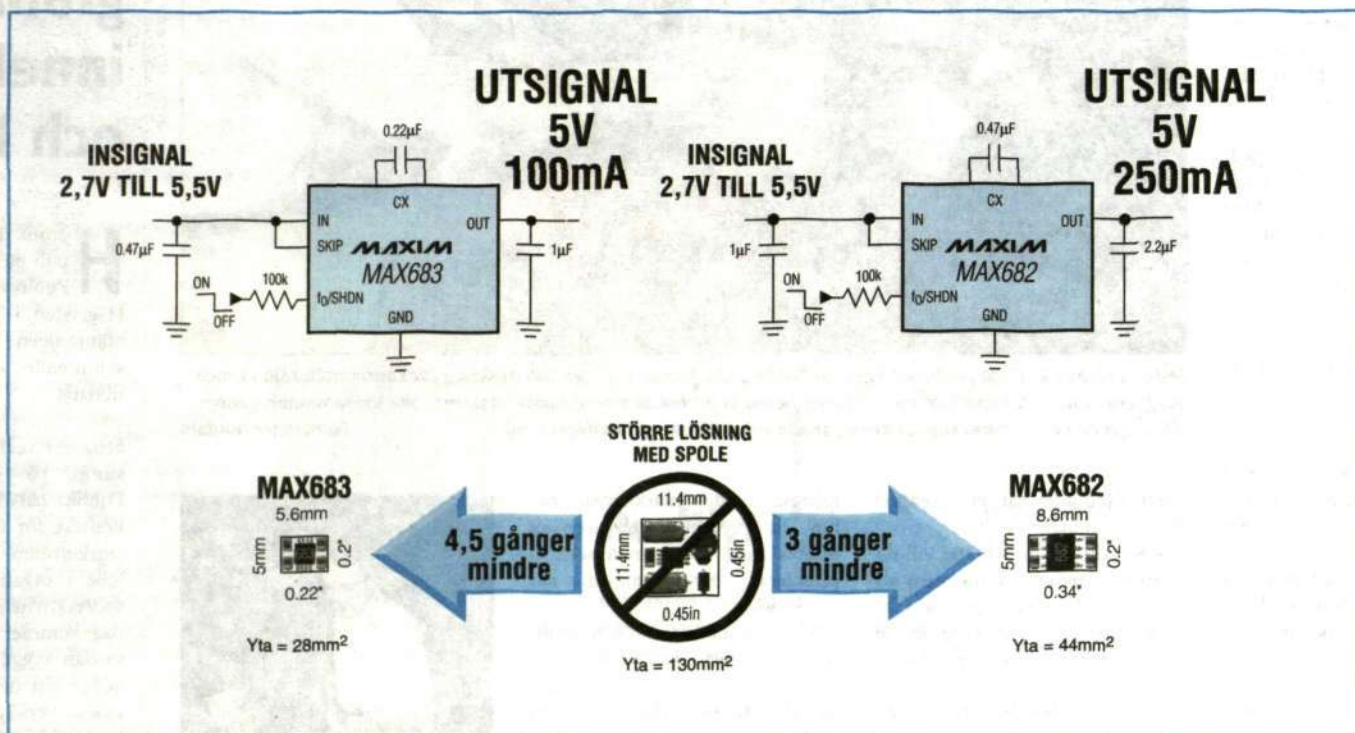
INSIGNAL
2,7V TILL 5,5V

0.22µF

UTSIGNAL
5V
100mA

0.47µF

IN
SKIP
CX
OUT
MAXIM
MAX683
ON
OFF
100k
$f_0$/SHDN
GND
1µF

INSIGNAL
2,7V TILL 5,5V

0.47µF

UTSIGNAL
5V
250mA

1µF

IN
SKIP
CX
OUT
MAXIM
MAX682
ON
OFF
100k
$f_0$/SHDN
GND
2.2µF

STÖRRE LÖSNING
MED SPOLE

MAX683
5.6mm
5mm
0.2"
0.22"
Yta = 28mm$^2$

4,5 gånger
mindre

11.4mm
11.4mm
0.45in
0.45in
Yta = 130mm$^2$

3 gånger
mindre

MAX682
8.6mm
5mm
0.2"
0.34"
Yta = 44mm$^2$